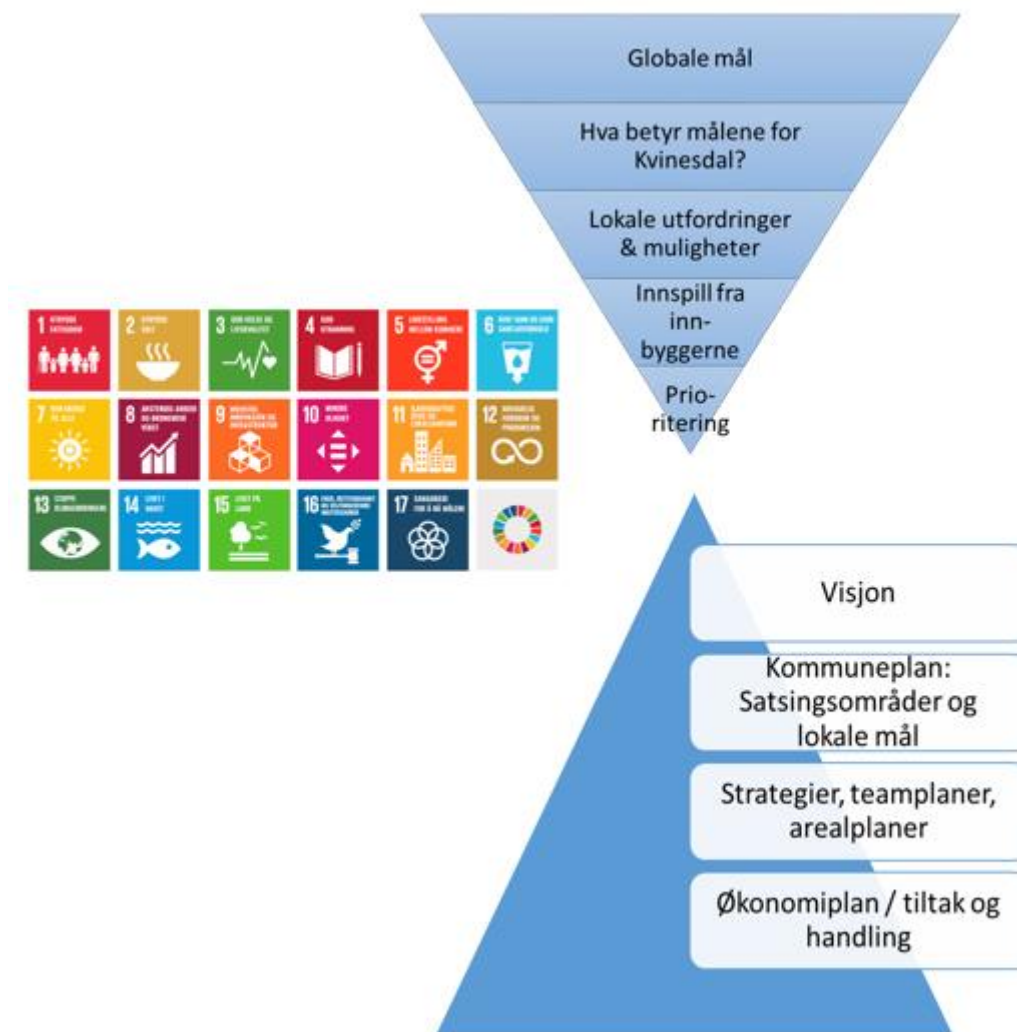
Globale mål

Hva betyr målene for Kvinesdal?

Lokale utfordringer & muligheter

Innspill fra innbyggerne

Prioritering

1 UTRYDDE FATTIGDOM
2 UTRYDDE SULT
3 GOD HELSE OG LIVSKVALITET
4 GOD UTDANNING
5 LIKESTILLING MELLOM KJØNNENE
6 RENT VANN OG GODE SANITÆRFORHOLD
7 REN ENERGI TIL ALLE
8 ANSTENDIG ARBEID OG ØKONOMISK VEKST
9 INNOVASJON OG INFRASTRUKTUR
10 MINDRE ULIKHET
11 BÆREKRAFTIGE BYER OG LOKALSAMFUNN
12 ANSVARLIG FORBRUK OG PRODUKSJON
13 STOPPE KLIMAENDRINGENE
14 LIVET I HAVET
15 LIVET PÅ LAND
16 FRED, RETTFERDIGHET OG VELFUNGERENDE INSTITUSJONER
17 SAMARBEID FOR Å NÅ MÅLENE

Visjon

Kommuneplan: Satsingsområder og lokale mål

Strategier, teamplaner, arealplaner

Økonomiplan / tiltak og handling